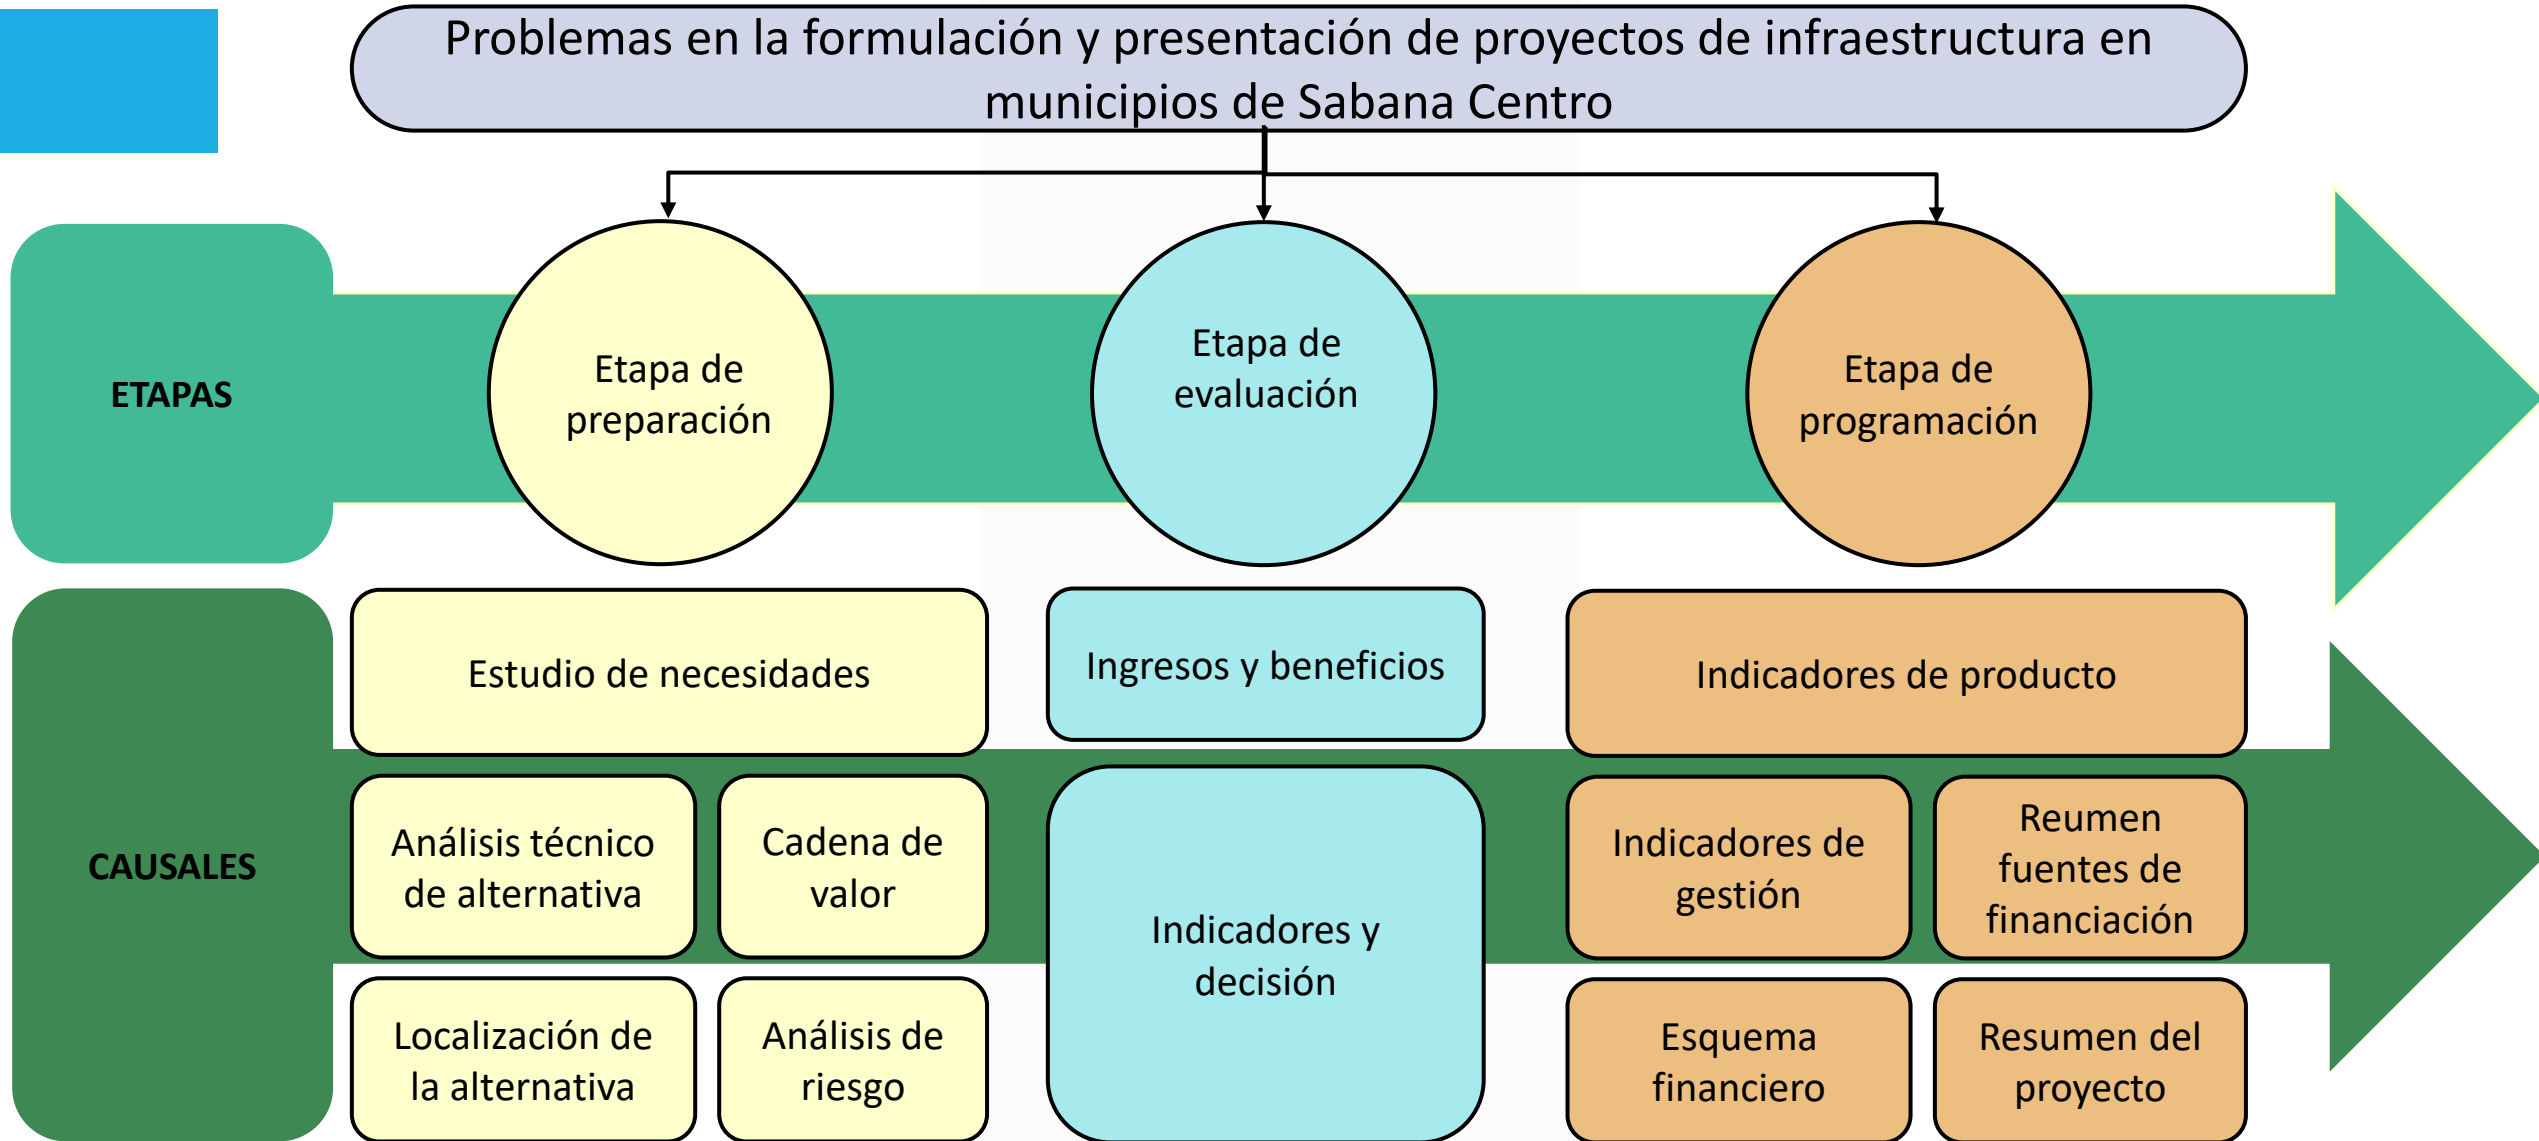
Problemas en la formulación y presentación de proyectos de infraestructura en municipios de Sabana Centro

ETAPAS

Etapa de preparación

Etapa de evaluación

Etapa de programación

CAUSALES

Estudio de necesidades

Análisis técnico de alternativa

Cadena de valor

Localización de la alternativa

Análisis de riesgo

Ingresos y beneficios

Indicadores y decisión

Indicadores de producto

Indicadores de gestión

Reumen fuentes de financiación

Esquema financiero

Resumen del proyecto